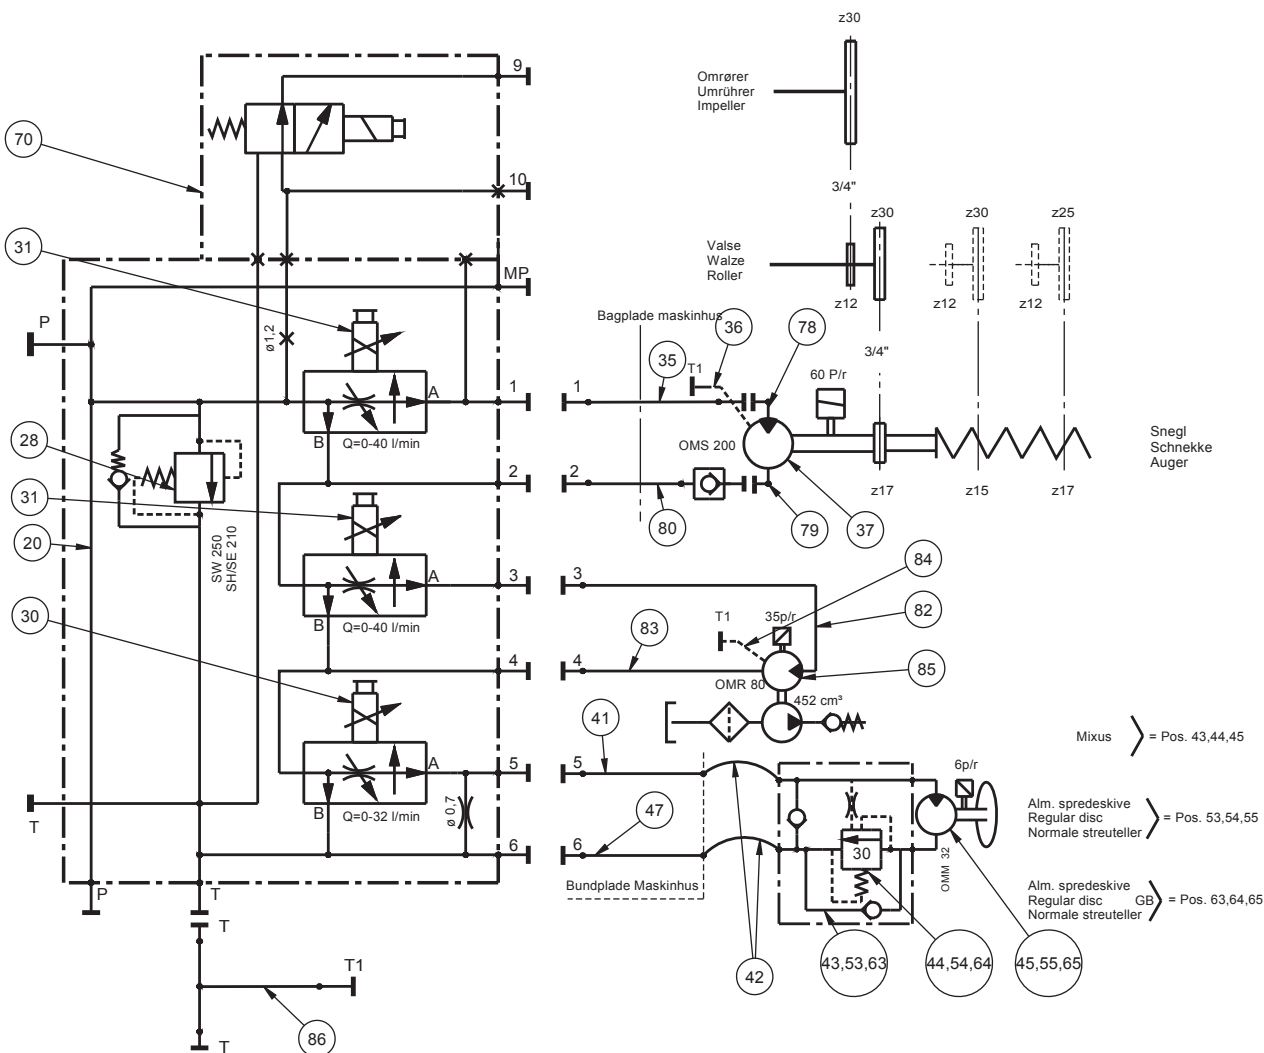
z30
Omrører
Umrührer
Impeller
9
70
10
3/4"
z30 z30 z25
Valse
Walze
Roller
31
MP
z12 z12 z12
Bagplade maskinhus
36
78
P
ø1,2
3/4"
35
T1
60 P/r
1 1
A
OMS 200
Snegl
Schnekke
Auger
28
B Q=0-40 l/min
2 2
z17 z15 z17
31
80 79 37
20
SW 250
SH/SE 210
84
A
3 3
82
30
T1 35p/r
83
B Q=0-40 l/min
4 4
85
OMR 80
452 cm³
41
Mixus = Pos. 43,44,45
6p/r
A
5 5
ø 0,7
47
Alm. spredeskive
Regular disc
Normale streuteller = Pos. 53,54,55
T
B Q=0-32 l/min
6 6
30
OMM 32
Bundplade Maskinhus
Alm. spredeskive
Regular disc GB
Normale streuteller = Pos. 63,64,65
P T
T
42
43,53,63
44,54,64
45,55,65
T1
86
T